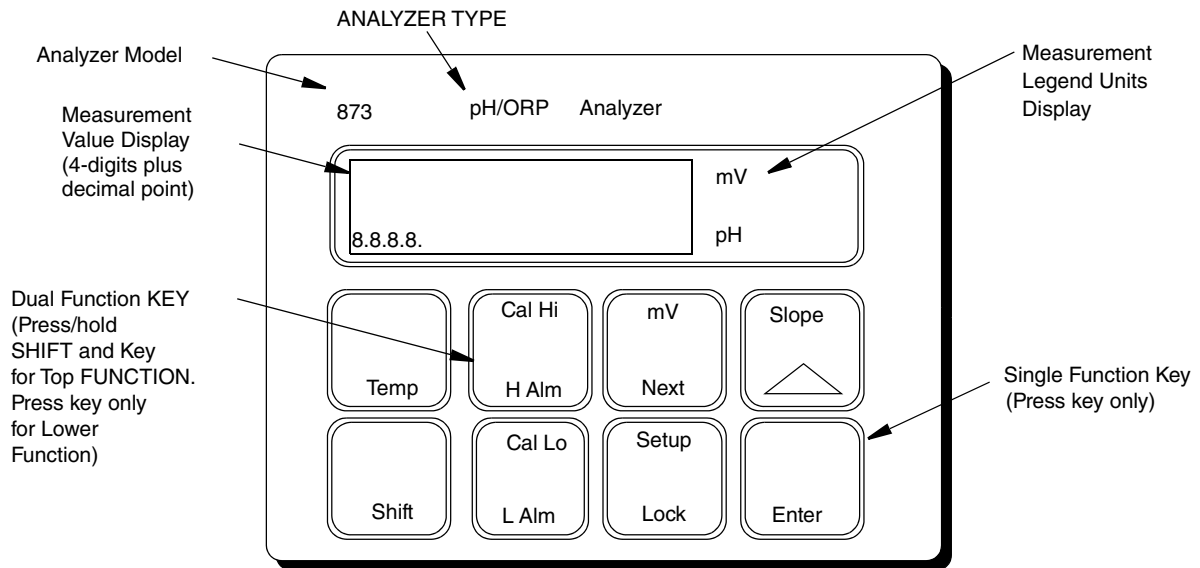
ANALYZER TYPE

Analyzer Model

Measurement Legend Units Display

873

pH/ORP

Analyzer

Measurement Value Display (4-digits plus decimal point)

mV

8.8.8.8.

pH

Dual Function KEY (Press/hold SHIFT and Key for Top FUNCTION. Press key only for Lower Function)

Temp

Cal Hi

H Alm

mV

Next

Slope

Single Function Key (Press key only)

Shift

Cal Lo

L Alm

Setup

Lock

Enter